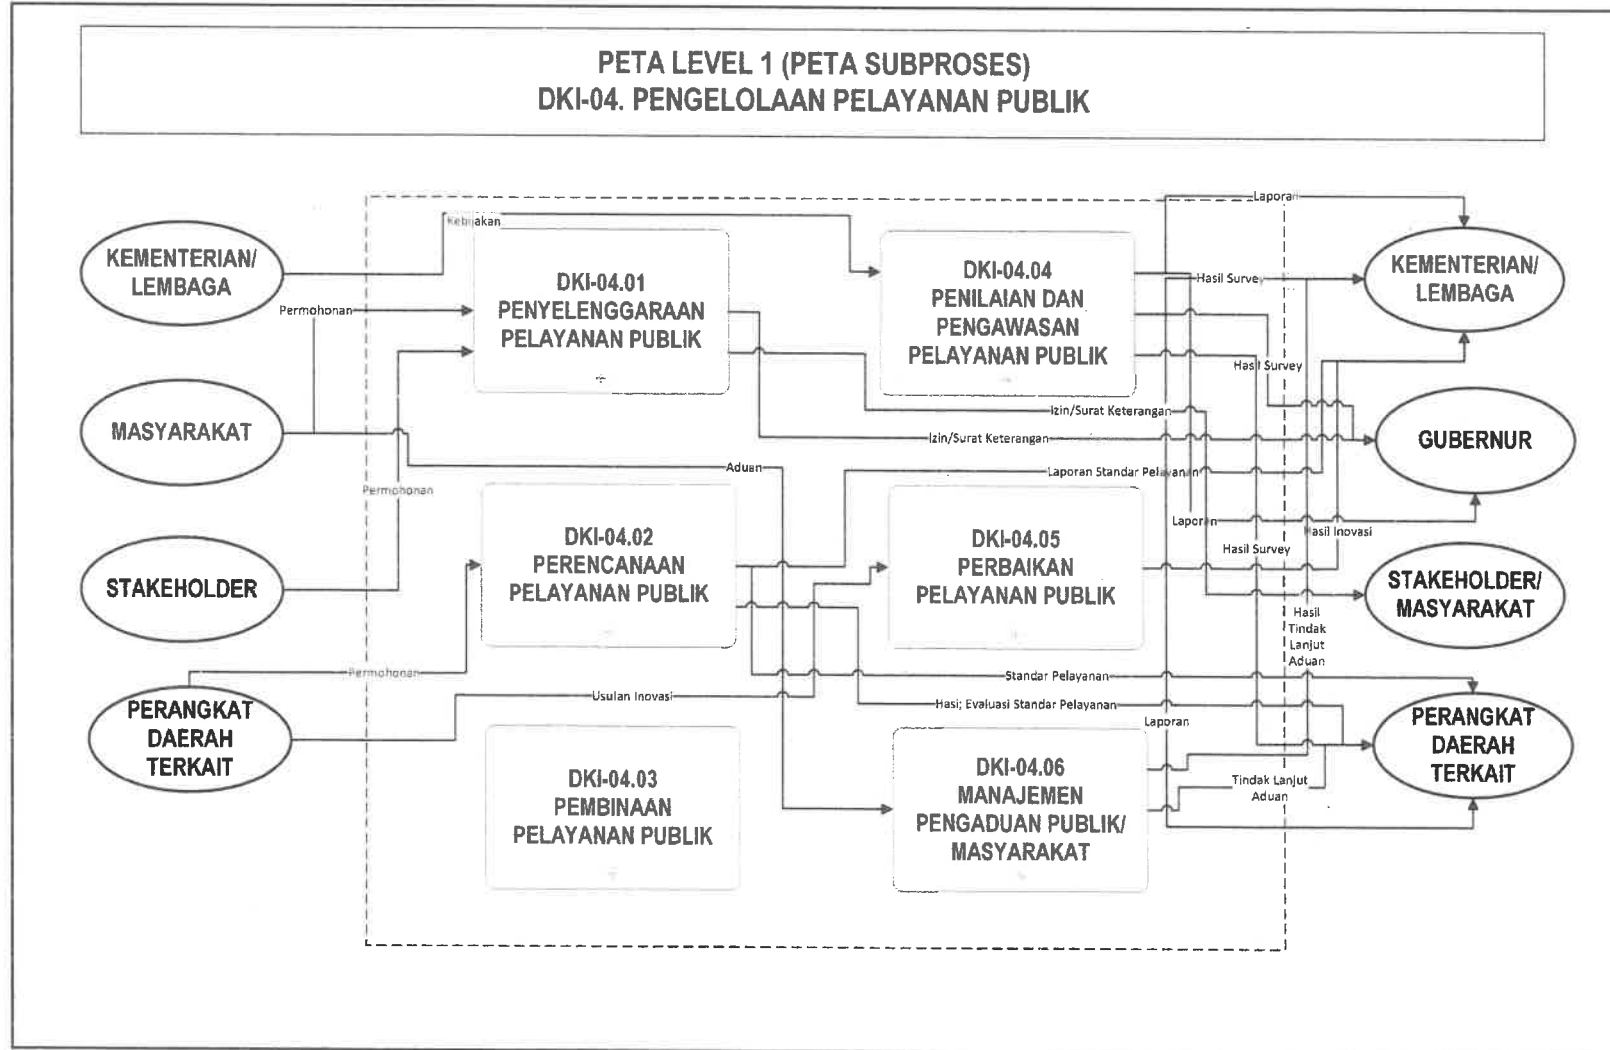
PETA LEVEL 1 (PETA SUBPROSES)
DKI-04. PENGELOLAAN PELAYANAN PUBLIK

KEMENTERIAN/ LEMBAGA

MASYARAKAT

STAKEHOLDER

PERANGKAT DAERAH TERKAIT

Kebijakan

Permohonan

Permohonan

Permohonan

Aduan

Usulan Inovasi

DKI-04.01 PENYELENGGARAAN PELAYANAN PUBLIK

DKI-04.02 PERENCANAAN PELAYANAN PUBLIK

DKI-04.03 PEMBINAAN PELAYANAN PUBLIK

DKI-04.04 PENILAIAN DAN PENGAWASAN PELAYANAN PUBLIK

DKI-04.05 PERBAIKAN PELAYANAN PUBLIK

DKI-04.06 MANAJEMEN PENGADUAN PUBLIK/ MASYARAKAT

Laporan

Hasil Survey

Hasil Survey

Izin/Surat Keterangan

Izin/Surat Keterangan

Laporan Standar Pelayanan

Laporan

Hasil Inovasi

Hasil Survey

Hasil Tindak Lanjut Aduan

Standar Pelayanan

Hasi; Evaluasi Standar Pelayanan

Laporan

Tindak Lanjut Aduan

KEMENTERIAN/ LEMBAGA

GUBERNUR

STAKEHOLDER/ MASYARAKAT

PERANGKAT DAERAH TERKAIT